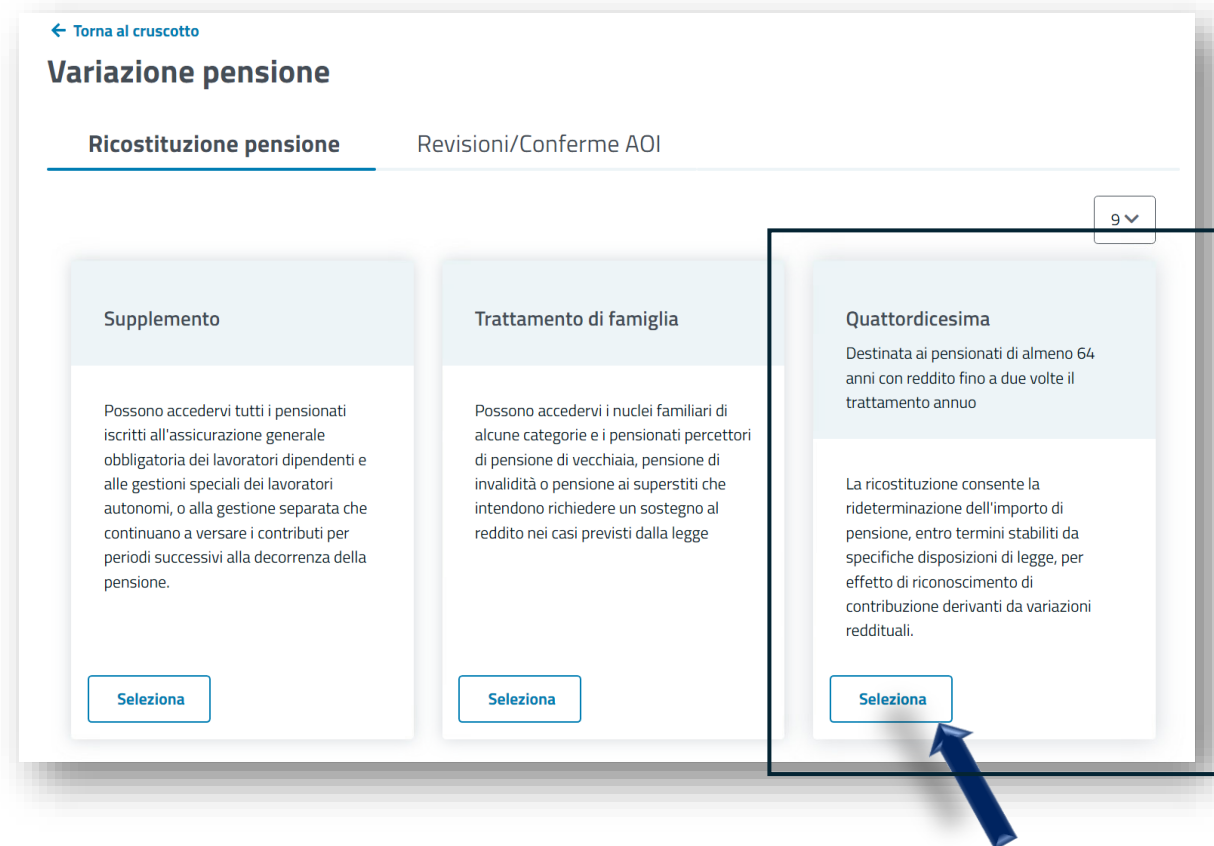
← Torna al cruscotto

Variazione pensione

Ricostituzione pensione

Revisioni/Conferme AOI

9

Supplemento

Possono accedervi tutti i pensionati iscritti all'assicurazione generale obbligatoria dei lavoratori dipendenti e alle gestioni speciali dei lavoratori autonomi, o alla gestione separata che continuano a versare i contributi per periodi successivi alla decorrenza della pensione.

Seleziona

Trattamento di famiglia

Possono accedervi i nuclei familiari di alcune categorie e i pensionati percettori di pensione di vecchiaia, pensione di invalidità o pensione ai superstiti che intendono richiedere un sostegno al reddito nei casi previsti dalla legge

Seleziona

Quattordicesima

Destinata ai pensionati di almeno 64 anni con reddito fino a due volte il trattamento annuo

La ricostituzione consente la rideterminazione dell'importo di pensione, entro termini stabiliti da specifiche disposizioni di legge, per effetto di riconoscimento di contribuzione derivanti da variazioni reddituali.

Seleziona